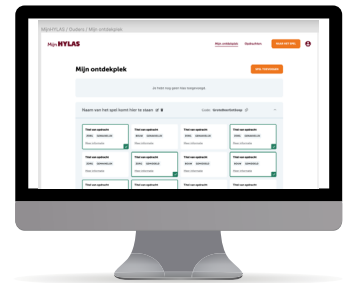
MijnHYLAS / Ouders / Mijn ontdekplek

Mijn HYLAS

Mijn ontdekplek

Er hebt nog geen tag toegevoegd

Naam van het spel komt hier te staan

Titel van opdracht

Titel van opdracht

Titel van opdracht

Titel van opdracht

Titel van opdracht

Titel van opdracht

Titel van opdracht

Titel van opdracht

Titel van opdracht

Titel van opdracht

Titel van opdracht

Titel van opdracht